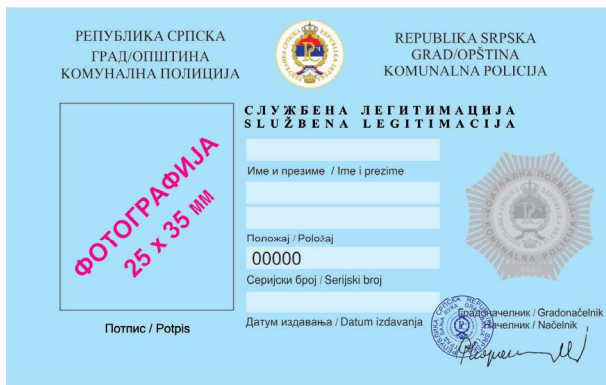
РЕПУБЛИКА СРПСКА
ГРАД/ОПШТИНА
КОМУНАЛНА ПОЛИЦИЈА

REPUBLIKA SRPSKA
GRAD/OPŠTINA
KOMUNALNA POLICIJA

СЛУЖБЕНА ЛЕГИТИМАЦИЈА
SLUŽBENA LEGITIMACIJA

ФОТОГРАФИЈА
25 x 35 мм

Име и презиме / Ime i prezime

Положај / Položaj

00000

Серијски број / Serijski broj

Потпис / Potpis

Датум издавања / Datum izdavanja

Градоначелник / Gradonačelnik
Начелник / Načelnik

КОМУНАЛНА ПОЛИЦИЈА
KOMUNALNA POLICIJA

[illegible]